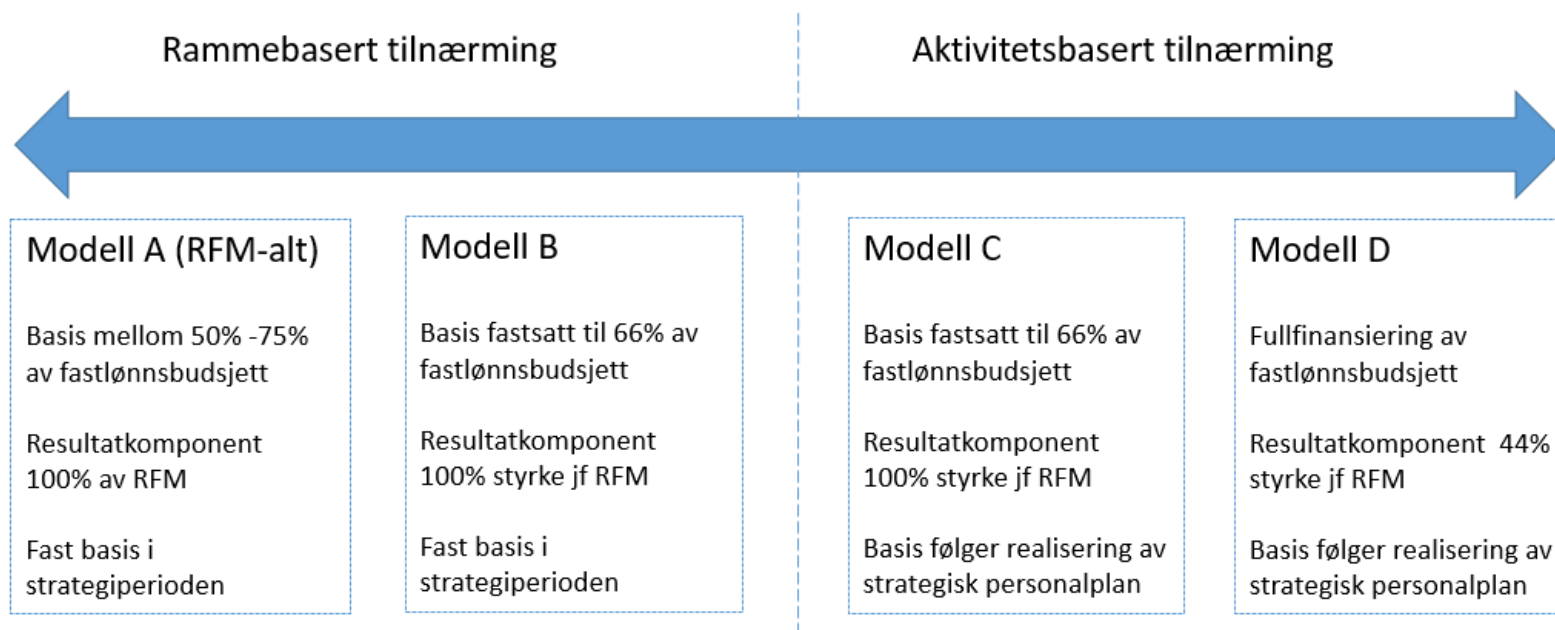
Rammebasert tilnærming

Aktivitetsbasert tilnærming

Modell A (RFM-alt)

Basis mellom 50% -75% av fastlønnsbudsjett

Resultatkomponent 100% av RFM

Fast basis i strategiperioden

Modell B

Basis fastsatt til 66% av fastlønnsbudsjett

Resultatkomponent 100% styrke jf RFM

Fast basis i strategiperioden

Modell C

Basis fastsatt til 66% av fastlønnsbudsjett

Resultatkomponent 100% styrke jf RFM

Basis følger realisering av strategisk personalplan

Modell D

Fullfinansiering av fastlønnsbudsjett

Resultatkomponent 44% styrke jf RFM

Basis følger realisering av strategisk personalplan